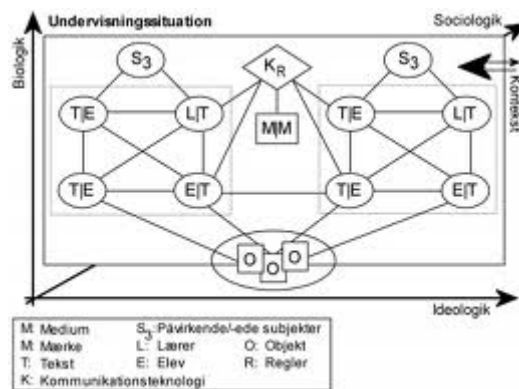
Undervisningssituation

Sociologik

Biologik

Kontekst

$S_3$

$K_R$

$S_3$

T|E

L|T

M|M

T|E

L|T

T|E

E|T

T|E

E|T

O

O

O

Ideologik

M: Medium
M: Mærke
T: Tekst
K: Kommunikationsteknologi

$S_3$: Påvirkende/-ede subjekter
L: Lærer
E: Elev

O: Objekt
R: Regler